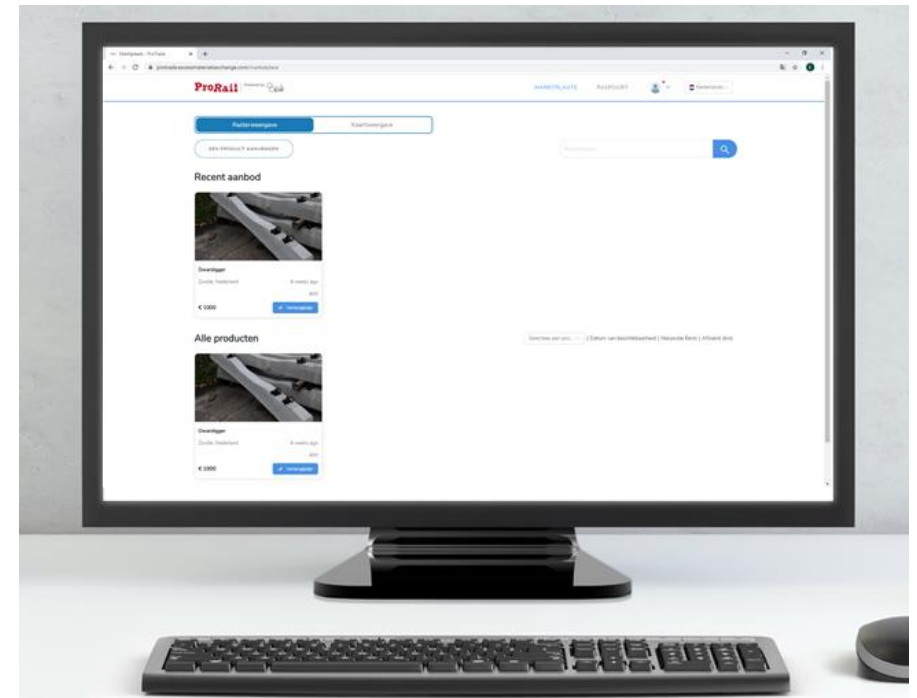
Marktplaats - ProTrade

ProRail

MARKTPLAATS PASPOORT

Nederlands

Rasterweergave Kaartweergave

EEN PRODUCT AANBIEDEN

Recent aanbod

Dwarsligger

Zwolle, Nederland

4 weeks ago

€ 1000

Alle producten

Sorteer op | Datum van beschikbaarheid | Nieuwste Eerst | Afstand (km)

Dwarsligger

Zwolle, Nederland

4 weeks ago

€ 1000